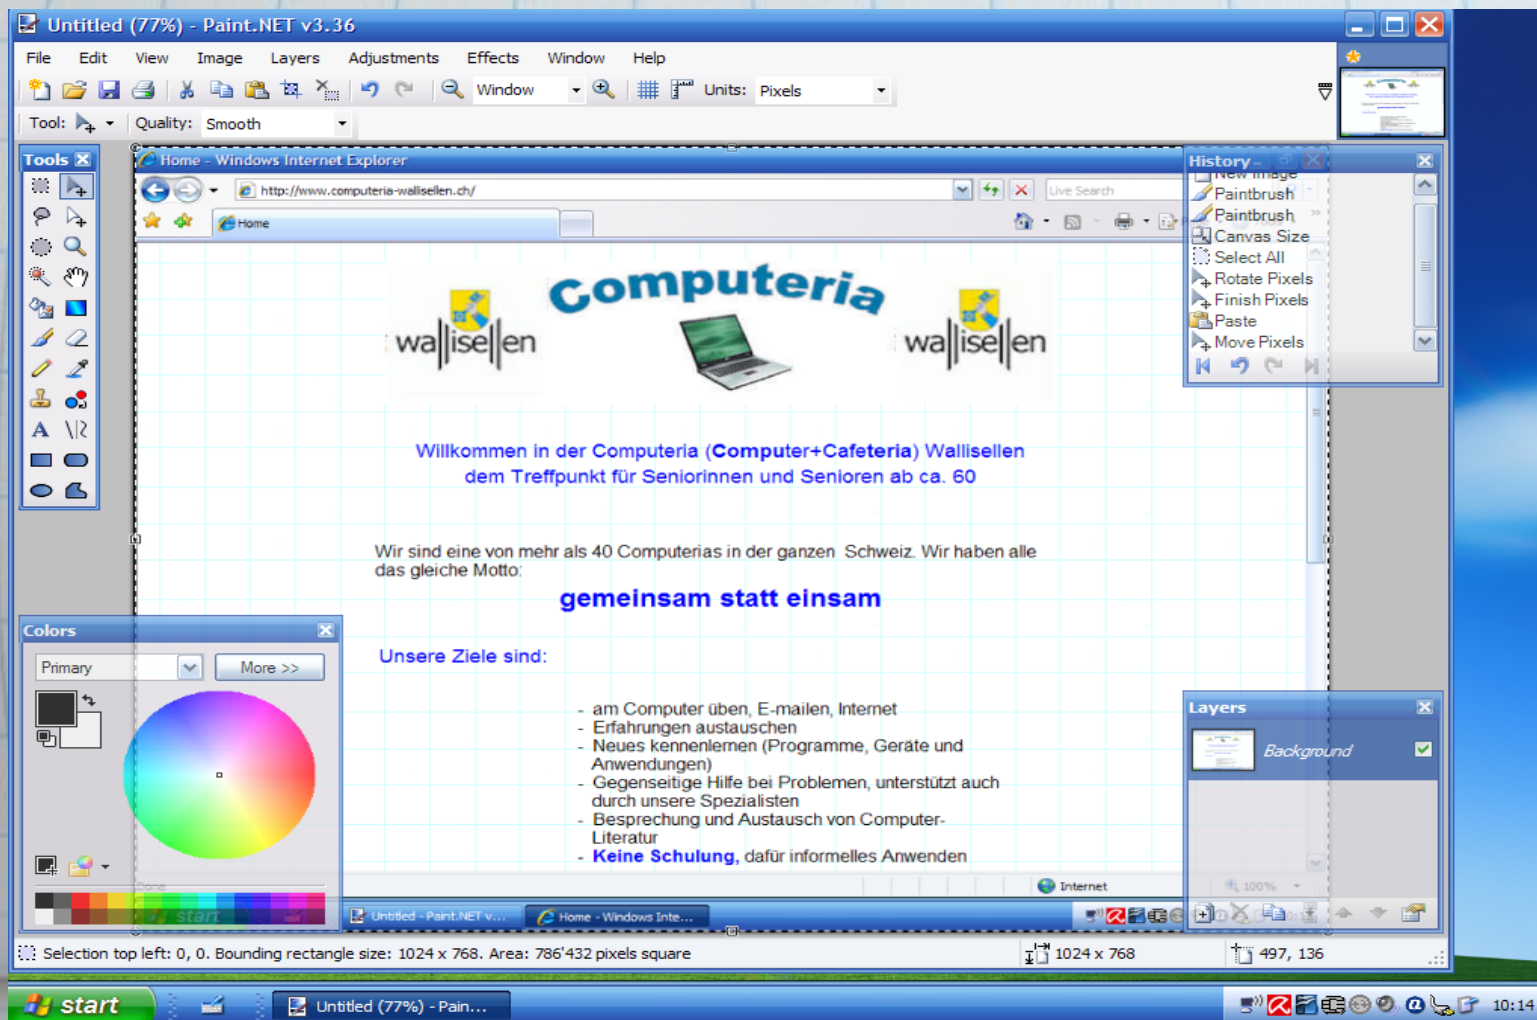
Untitled (77%) - Paint.NET v3.36

File Edit View Image Layers Adjustments Effects Window Help

Window Units: Pixels

Tool: Quality: Smooth

Tools

Home - Windows Internet Explorer

http://www.computeria-wallisellen.ch/

Live Search

Home

History

New Image
Paintbrush
Paintbrush
Canvas Size
Select All
Rotate Pixels
Finish Pixels
Paste
Move Pixels

Computeria

wallisellen

wallisellen

Willkommen in der Computeria (Computer+Cafeteria) Wallisellen
dem Treffpunkt für Seniorinnen und Senioren ab ca. 60

Wir sind eine von mehr als 40 Computerias in der ganzen Schweiz. Wir haben alle das gleiche Motto:

gemeinsam statt einsam

Unsere Ziele sind:

- am Computer üben, E-mailen, Internet
- Erfahrungen austauschen
- Neues kennenlernen (Programme, Geräte und Anwendungen)
- Gegenseitige Hilfe bei Problemen, unterstützt auch durch unsere Spezialisten
- Besprechung und Austausch von Computer-Literatur
- Keine Schulung, dafür informelles Anwenden

Colors

Primary More >>

Layers

Background

Done

Internet

100%

start

Untitled - Paint.NET v...

Home - Windows Inte...

Selection top left: 0, 0. Bounding rectangle size: 1024 x 768. Area: 786'432 pixels square

1024 x 768

497, 136

start

Untitled (77%) - Pain...

10:14